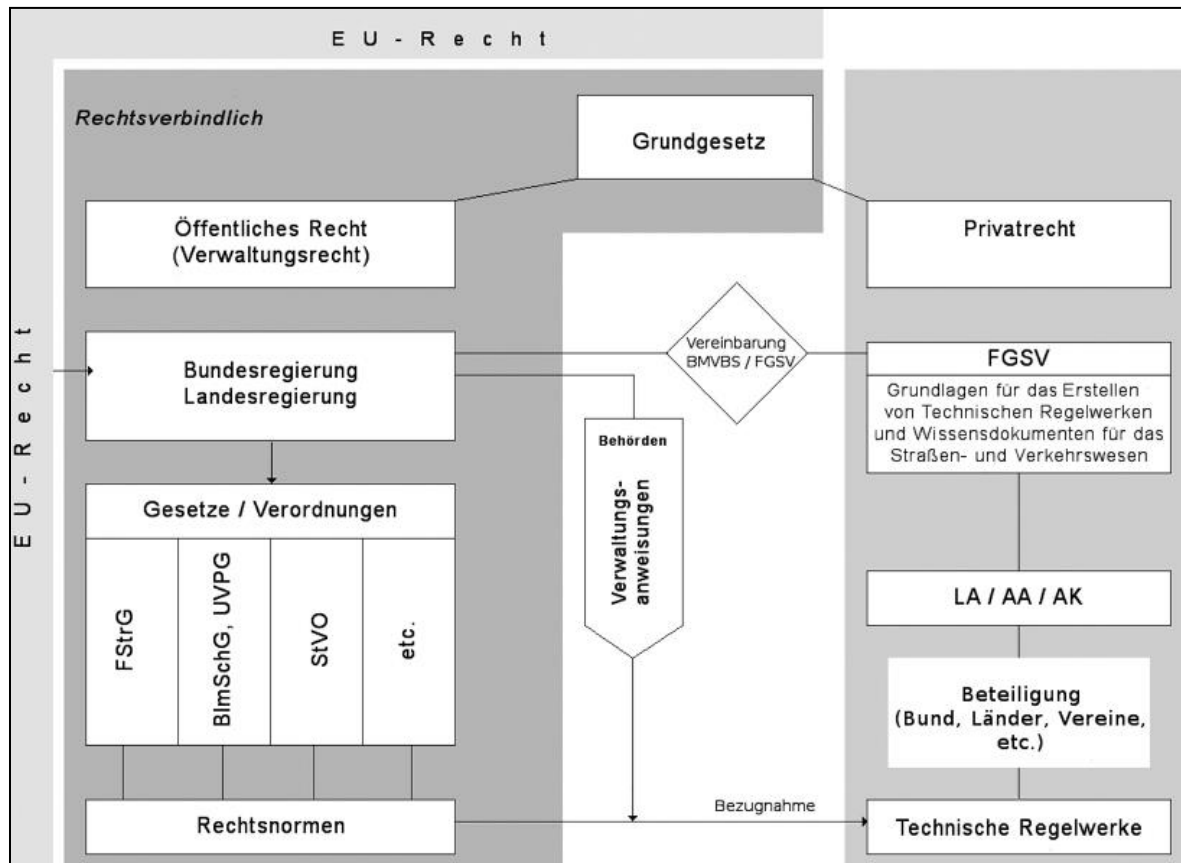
E U - R e c h t

Rechtsverbindlich

Grundgesetz

Öffentliches Recht (Verwaltungsrecht)

Privatrecht

E U - R e c h t

Bundesregierung Landesregierung

Vereinbarung BMVBS / FGSV

FGSV

Grundlagen für das Erstellen von Technischen Regelwerken und Wissensdokumenten für das Straßen- und Verkehrswesen

Behörden

Verwaltungsanweisungen

Gesetze / Verordnungen

FStrG

BImSchG, UVPG

StVO

etc.

LA / AA / AK

Beteiligung (Bund, Länder, Vereine, etc.)

Bezugnahme

Rechtsnormen

Technische Regelwerke